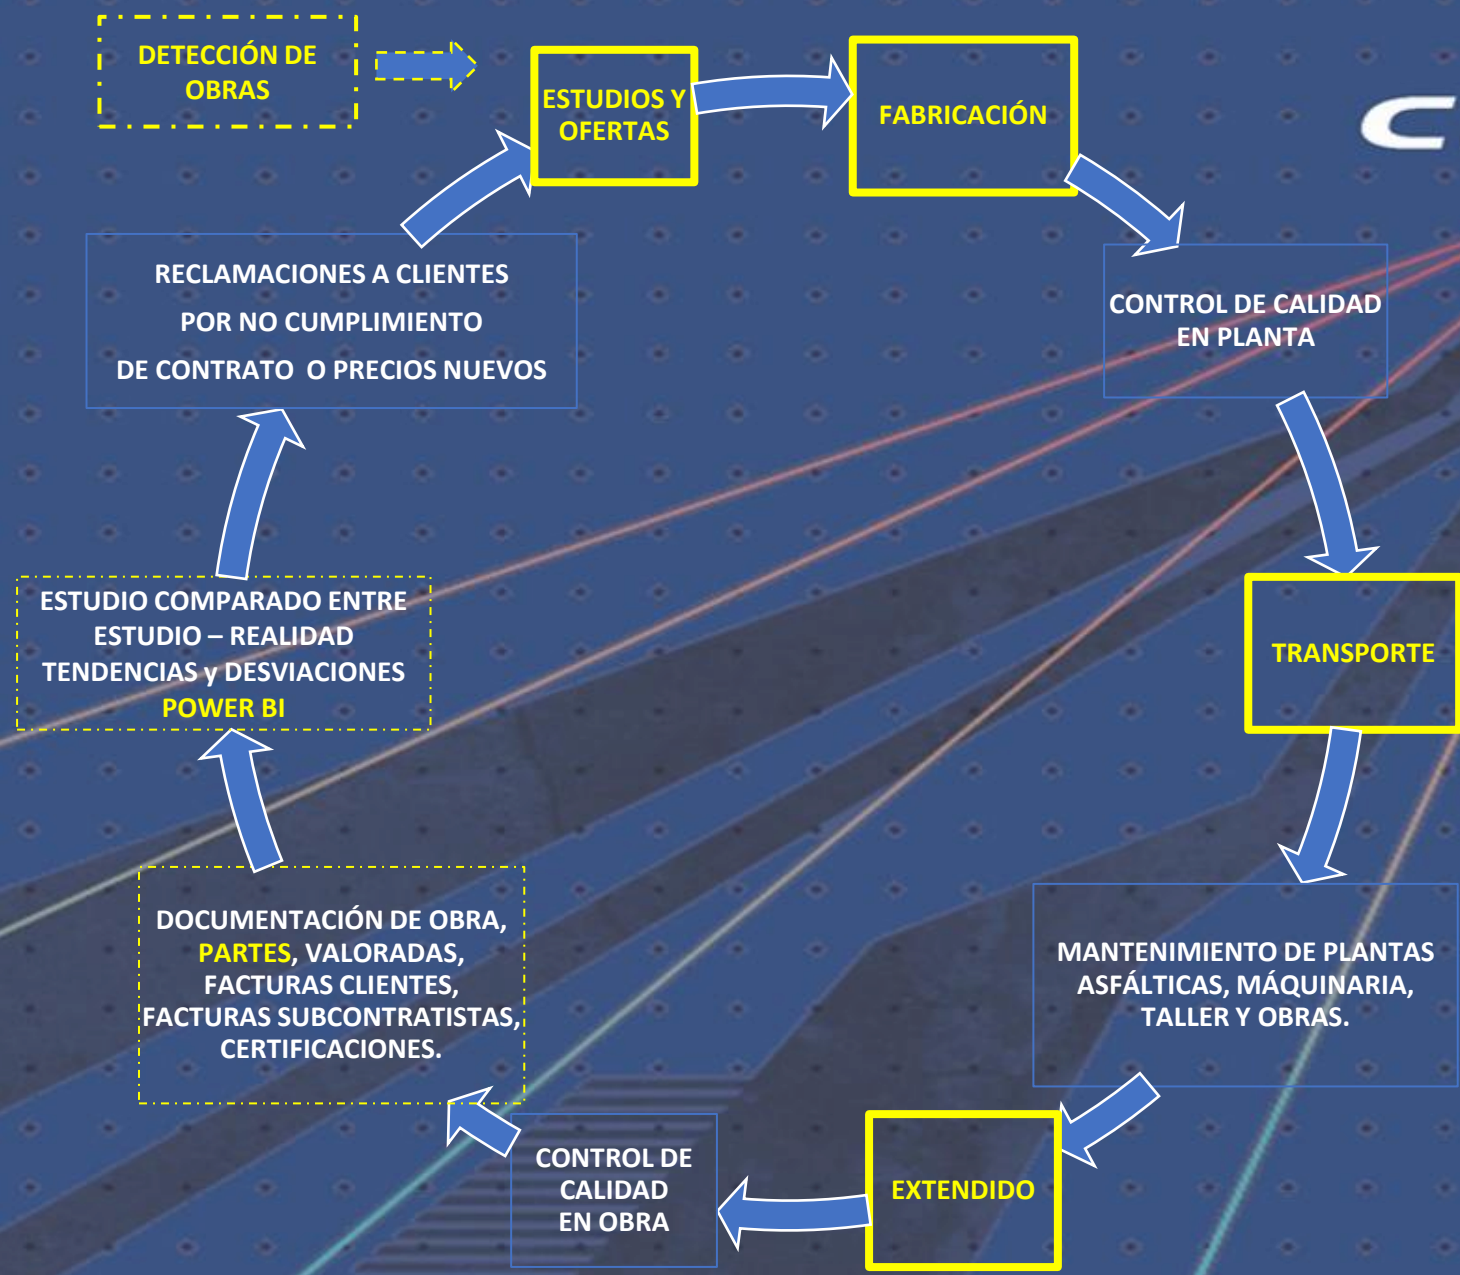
DETECCIÓN DE OBRAS

ESTUDIOS Y OFERTAS

FABRICACIÓN

CONTROL DE CALIDAD EN PLANTA

TRANSPORTE

MANTENIMIENTO DE PLANTAS ASFÁLTICAS, MÁQUINARIA, TALLER Y OBRAS.

EXTENDIDO

CONTROL DE CALIDAD EN OBRA

DOCUMENTACIÓN DE OBRA, PARTES, VALORADAS, FACTURAS CLIENTES, FACTURAS SUBCONTRATISTAS, CERTIFICACIONES.

ESTUDIO COMPARADO ENTRE ESTUDIO – REALIDAD TENDENCIAS y DESVIACIONES POWER BI

RECLAMACIONES A CLIENTES POR NO CUMPLIMIENTO DE CONTRATO O PRECIOS NUEVOS